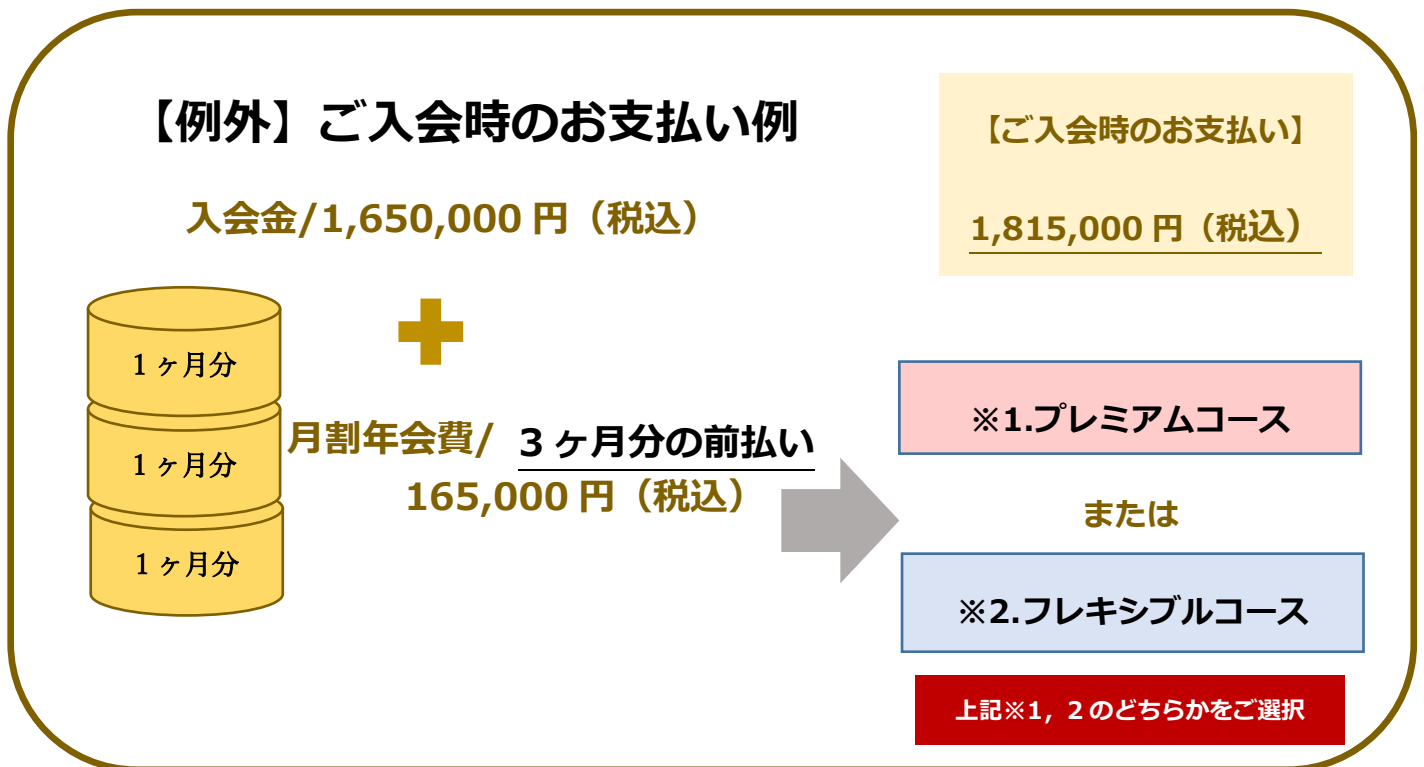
【例外】ご入会時のお支払い例

入会金/1,650,000 円（税込）

１ヶ月分

１ヶ月分

１ヶ月分

月割年会費/ ３ヶ月分の前払い

165,000 円（税込）

【ご入会時のお支払い】

1,815,000 円（税込）

※1.プレミアムコース

または

※2.フレキシブルコース

上記※1，２のどちらかをご選択